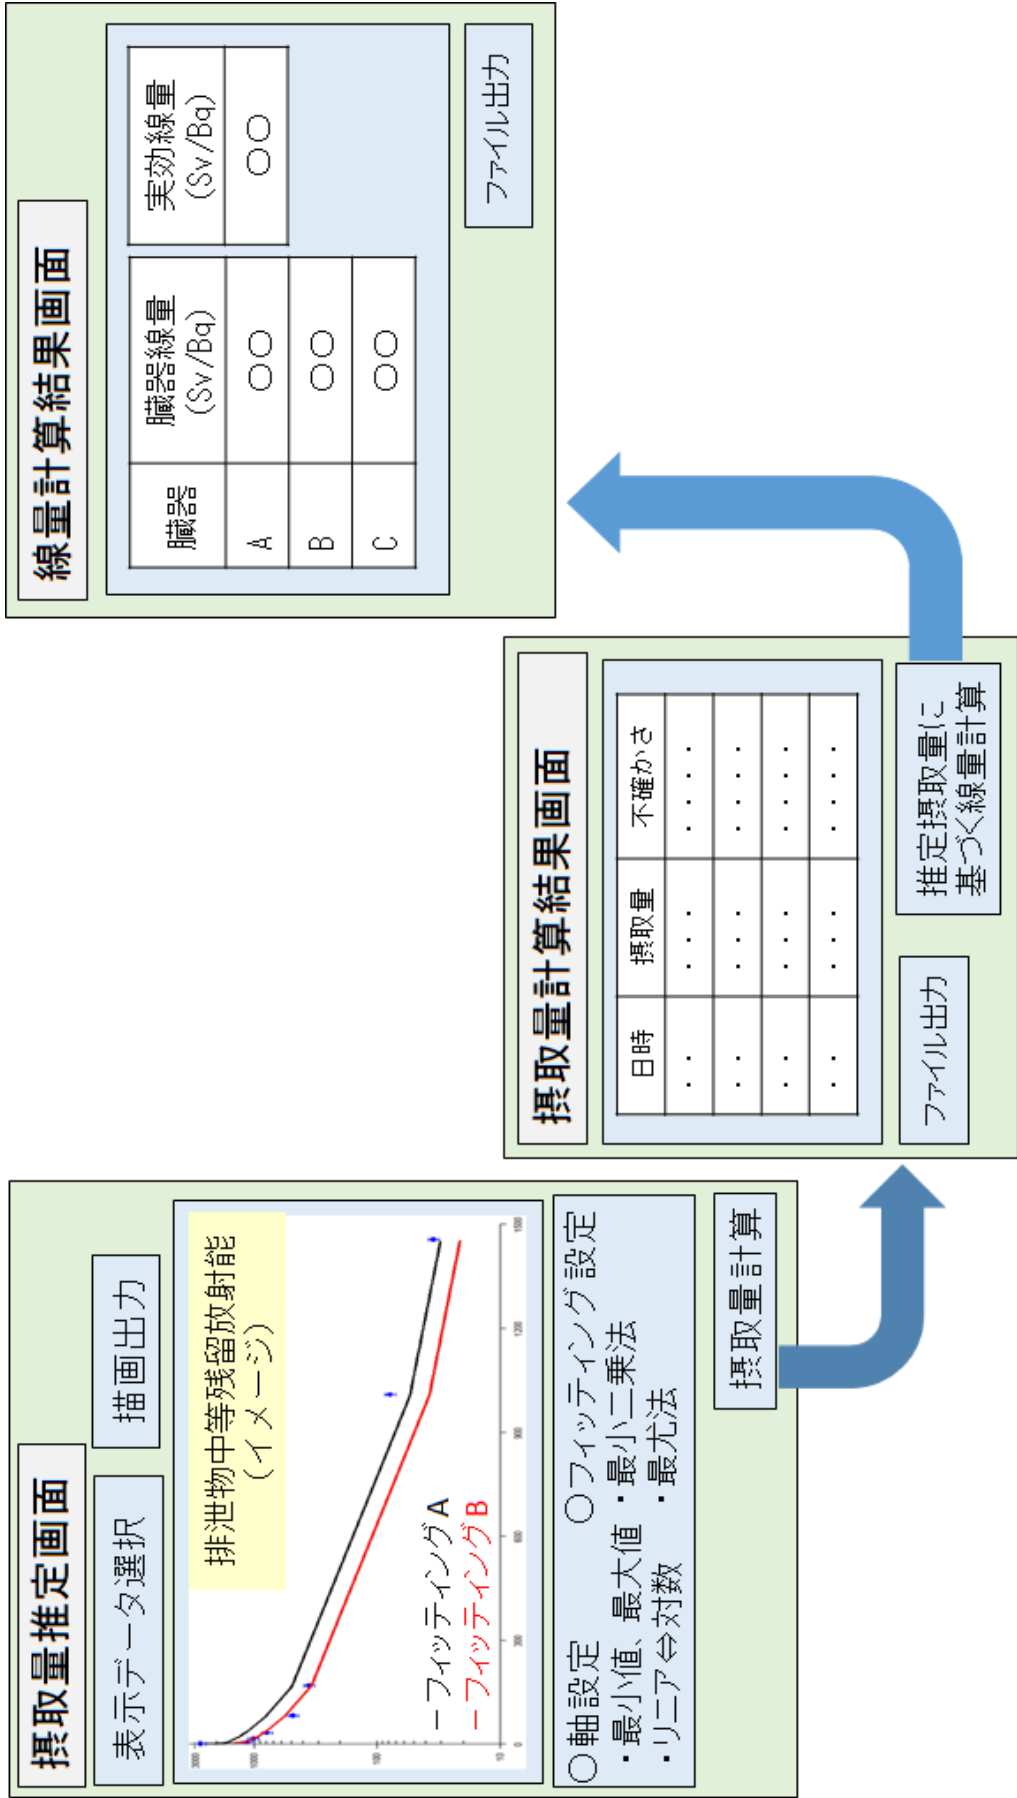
摂取量推定画面

表示データ選択

描画出力

排泄物中等残留放射能
（イメージ）

ーフィッティングA
ーフィッティングB

〇軸設定
・最小値、最大値
・リニア⇔対数

〇フィッティング設定
・最小二乗法
・最尤法

摂取量計算

摂取量計算結果画面

| 日時 | 摂取量 | 不確かさ |
|---|---|---|
| ・・ | ・・・・ | ・・・・ |
| ・・ | ・・・・ | ・・・・ |
| ・・ | ・・・・ | ・・・・ |
| ・・ | ・・・・ | ・・・・ |

ファイル出力

推定摂取量に基づく線量計算

線量計算結果画面

| 臓器 | 臓器線量 (Sv/Bq) |
|---|---|
| A | 〇〇 |
| B | 〇〇 |
| C | 〇〇 |

| 実効線量 (Sv/Bq) |
|---|
| 〇〇 |

ファイル出力